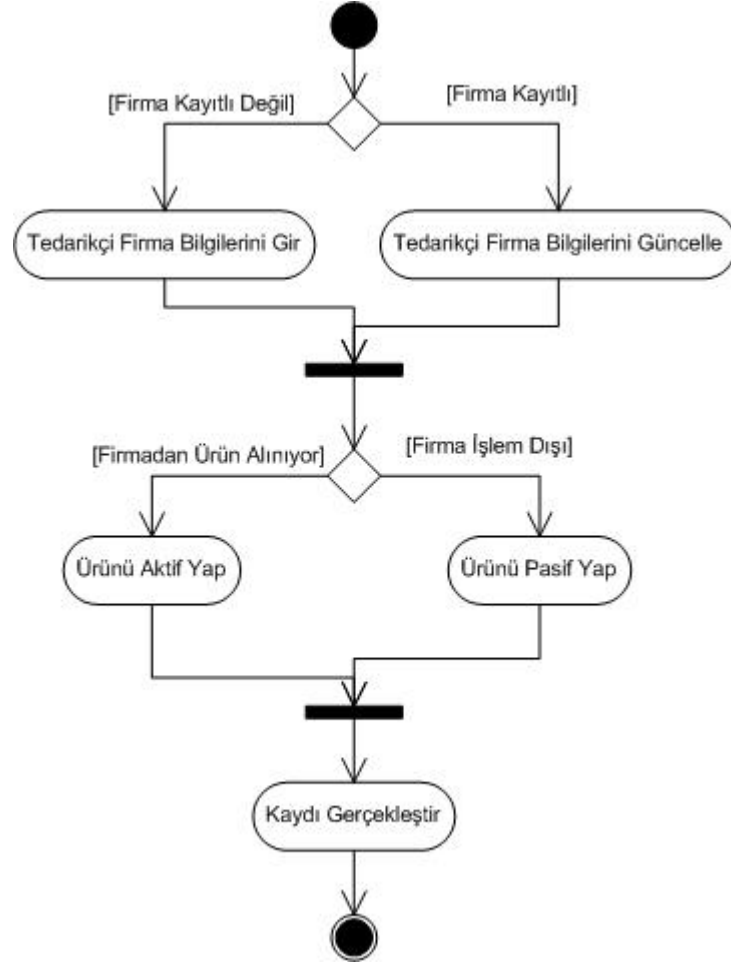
[Firma Kayıtlı Değil]

[Firma Kayıtlı]

Tedarikçi Firma Bilgilerini Gir

Tedarikçi Firma Bilgilerini Güncelle

[Firmadan Ürün Alınıyor]

[Firma İşlem Dışı]

Ürünü Aktif Yap

Ürünü Pasif Yap

Kaydı Gerçekleştir